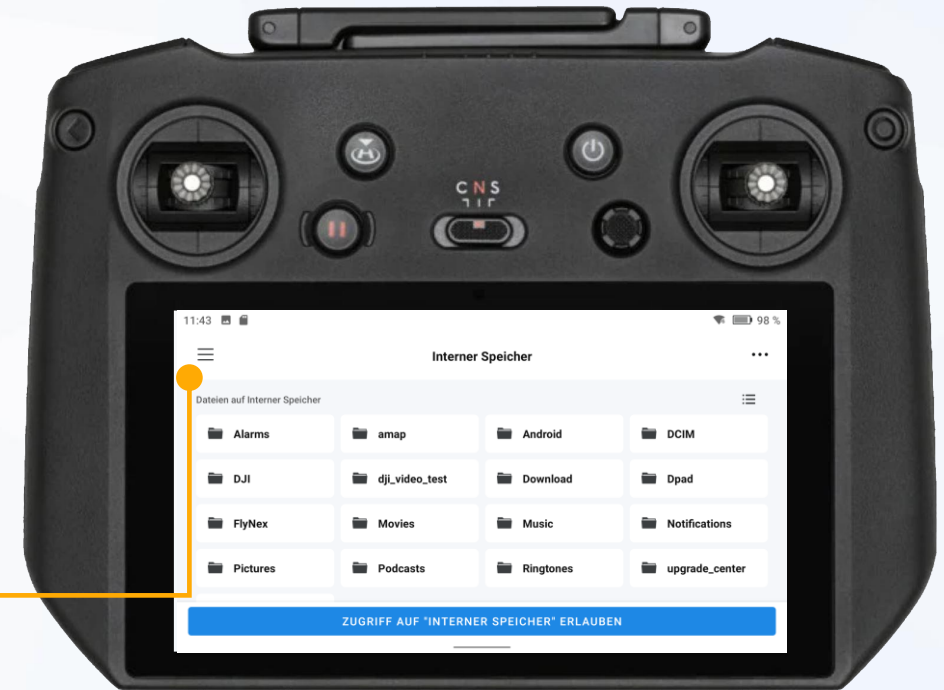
C N S

11:43

98 %

Interner Speicher

Dateien auf Interner Speicher

| Alarms | amap | Android | DCIM |
|---|---|---|---|
| DJI | dji_video_test | Download | Dpad |
| FlyNex | Movies | Music | Notifications |
| Pictures | Podcasts | Ringtones | upgrade_center |

ZUGRIFF AUF "INTERNER SPEICHER" ERLAUBEN